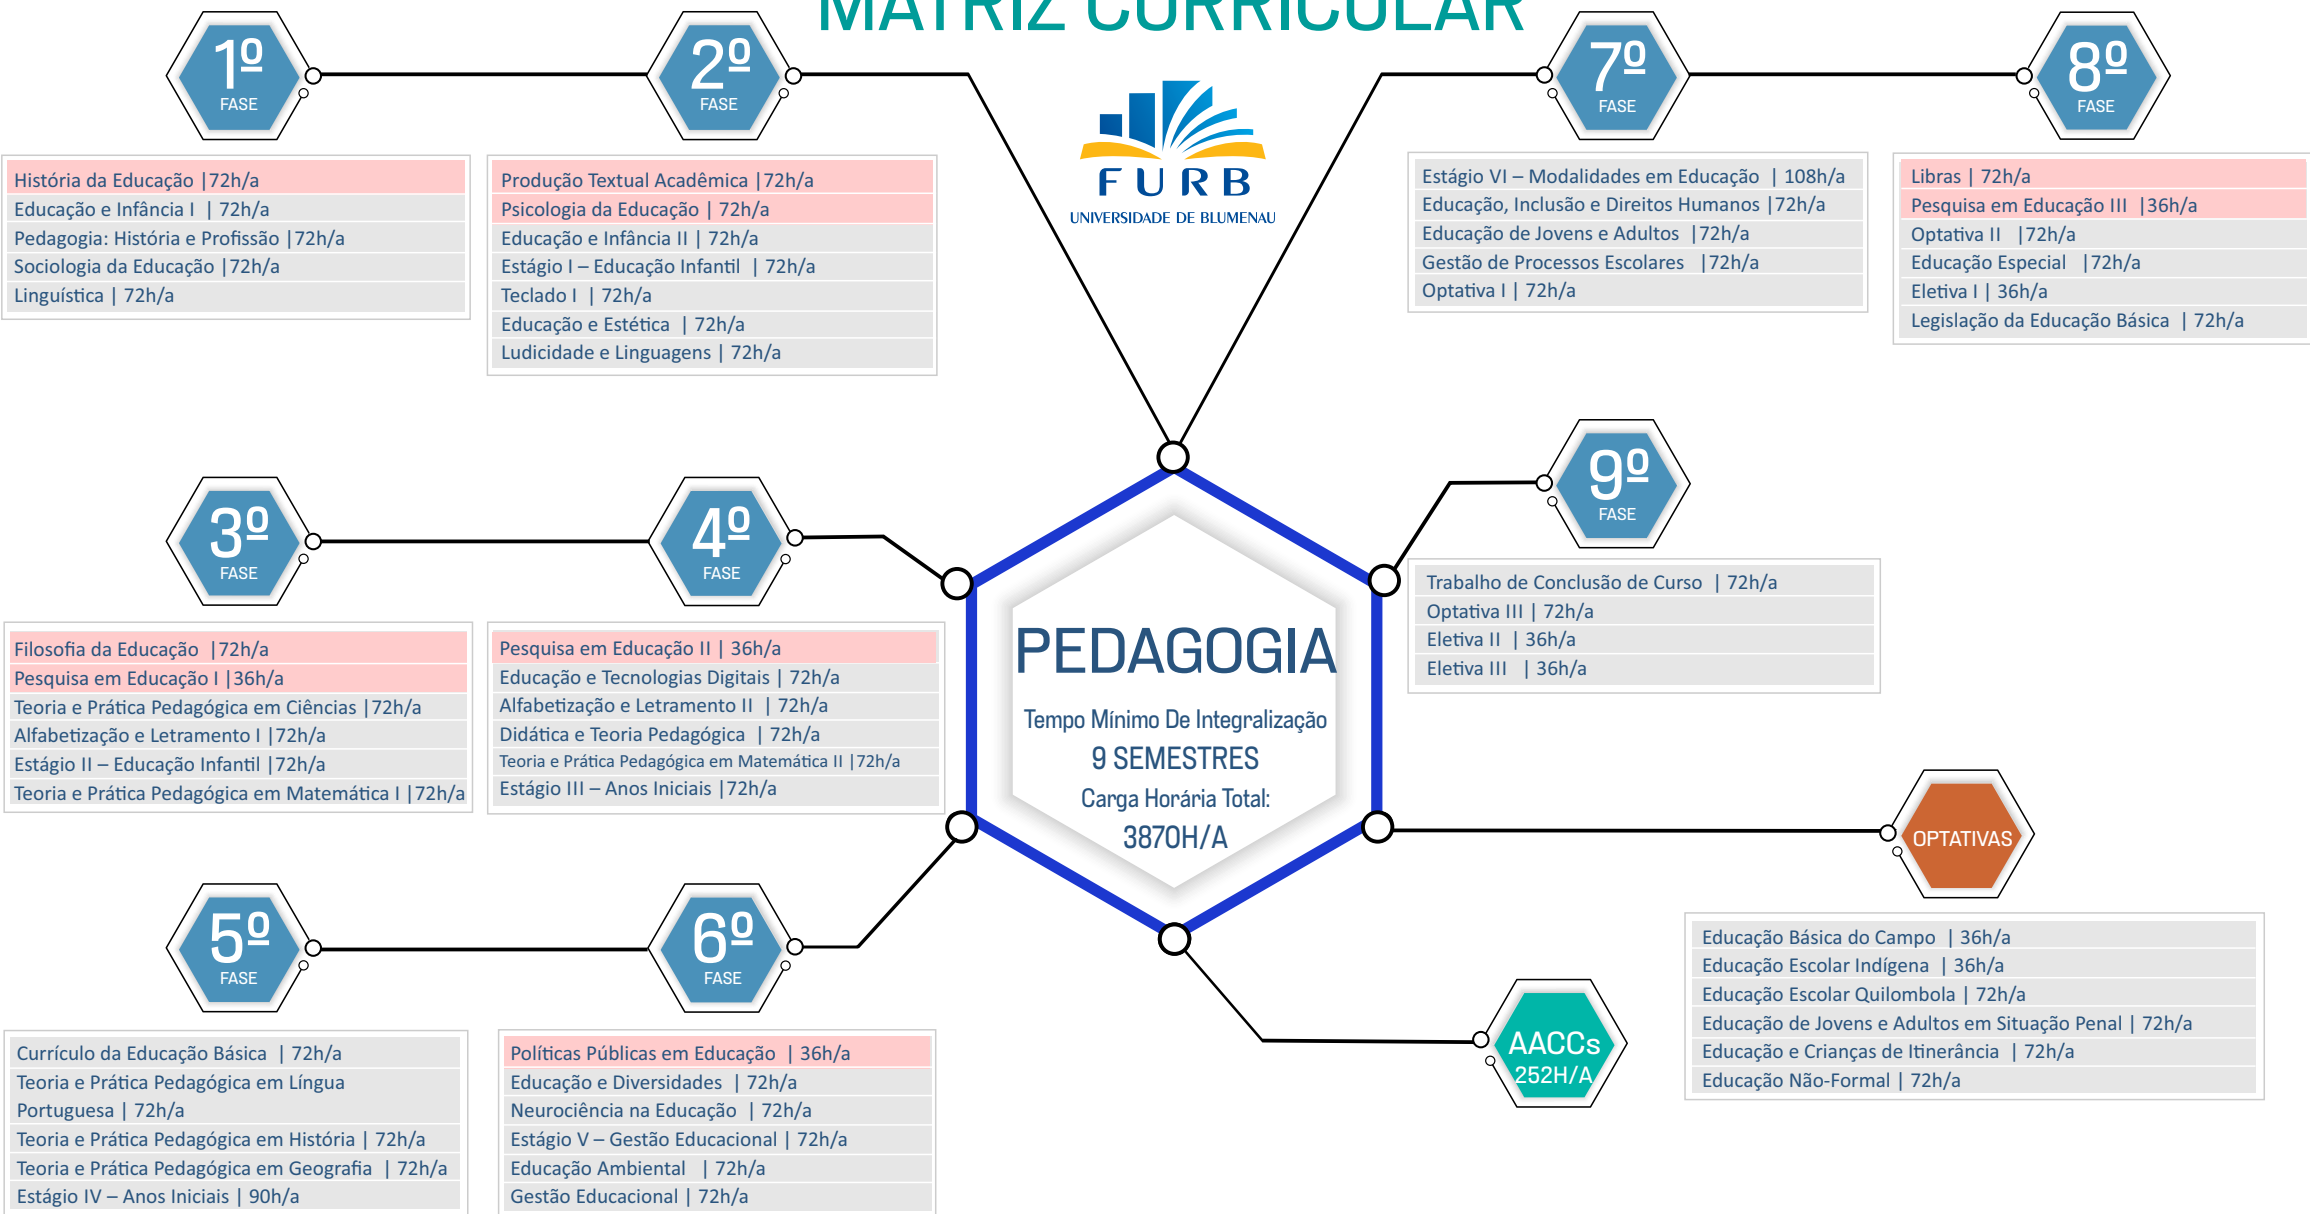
MATRIZ CURRICULAR

FURB
UNIVERSIDADE DE BLUMENAU

1º FASE

História da Educação |72h/a
Educação e Infância I | 72h/a
Pedagogia: História e Profissão |72h/a
Sociologia da Educação |72h/a
Linguística | 72h/a

2º FASE

Produção Textual Acadêmica |72h/a
Psicologia da Educação | 72h/a
Educação e Infância II | 72h/a
Estágio I – Educação Infantil | 72h/a
Teclado I | 72h/a
Educação e Estética | 72h/a
Ludicidade e Linguagens | 72h/a

7º FASE

Estágio VI – Modalidades em Educação | 108h/a
Educação, Inclusão e Direitos Humanos |72h/a
Educação de Jovens e Adultos |72h/a
Gestão de Processos Escolares |72h/a
Optativa I | 72h/a

8º FASE

Libras | 72h/a
Pesquisa em Educação III |36h/a
Optativa II |72h/a
Educação Especial |72h/a
Eletiva I | 36h/a
Legislação da Educação Básica | 72h/a

3º FASE

Filosofia da Educação |72h/a
Pesquisa em Educação I |36h/a
Teoria e Prática Pedagógica em Ciências |72h/a
Alfabetização e Letramento I |72h/a
Estágio II – Educação Infantil |72h/a
Teoria e Prática Pedagógica em Matemática I |72h/a

4º FASE

Pesquisa em Educação II | 36h/a
Educação e Tecnologias Digitais | 72h/a
Alfabetização e Letramento II | 72h/a
Didática e Teoria Pedagógica | 72h/a
Teoria e Prática Pedagógica em Matemática II |72h/a
Estágio III – Anos Iniciais |72h/a

PEDAGOGIA
Tempo Mínimo De Integralização
9 SEMESTRES
Carga Horária Total:
3870H/A

9º FASE

Trabalho de Conclusão de Curso | 72h/a
Optativa III | 72h/a
Eletiva II | 36h/a
Eletiva III | 36h/a

OPTATIVAS

Educação Básica do Campo | 36h/a
Educação Escolar Indígena | 36h/a
Educação Escolar Quilombola | 72h/a
Educação de Jovens e Adultos em Situação Penal | 72h/a
Educação e Crianças de Itinerância | 72h/a
Educação Não-Formal | 72h/a

5º FASE

Currículo da Educação Básica | 72h/a
Teoria e Prática Pedagógica em Língua Portuguesa | 72h/a
Teoria e Prática Pedagógica em História | 72h/a
Teoria e Prática Pedagógica em Geografia | 72h/a
Estágio IV – Anos Iniciais | 90h/a

6º FASE

Políticas Públicas em Educação | 36h/a
Educação e Diversidades | 72h/a
Neurociência na Educação | 72h/a
Estágio V – Gestão Educacional | 72h/a
Educação Ambiental | 72h/a
Gestão Educacional | 72h/a

AACCs
252H/A